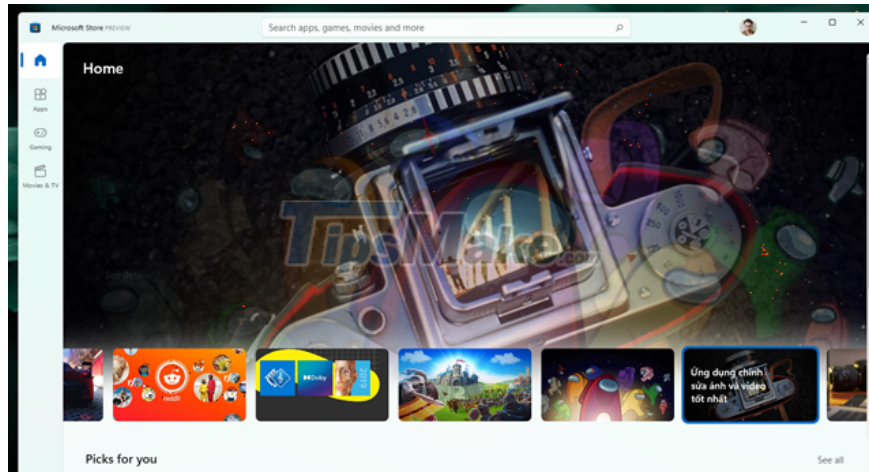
Microsoft Store PREVIEW

Search apps, games, movies and more

Home

Apps

Gaming

Movies & TV

TipsMake.com

See details

reddit

Dolby

Ứng dụng chỉnh sửa ảnh và video tốt nhất

Picks for you

See all